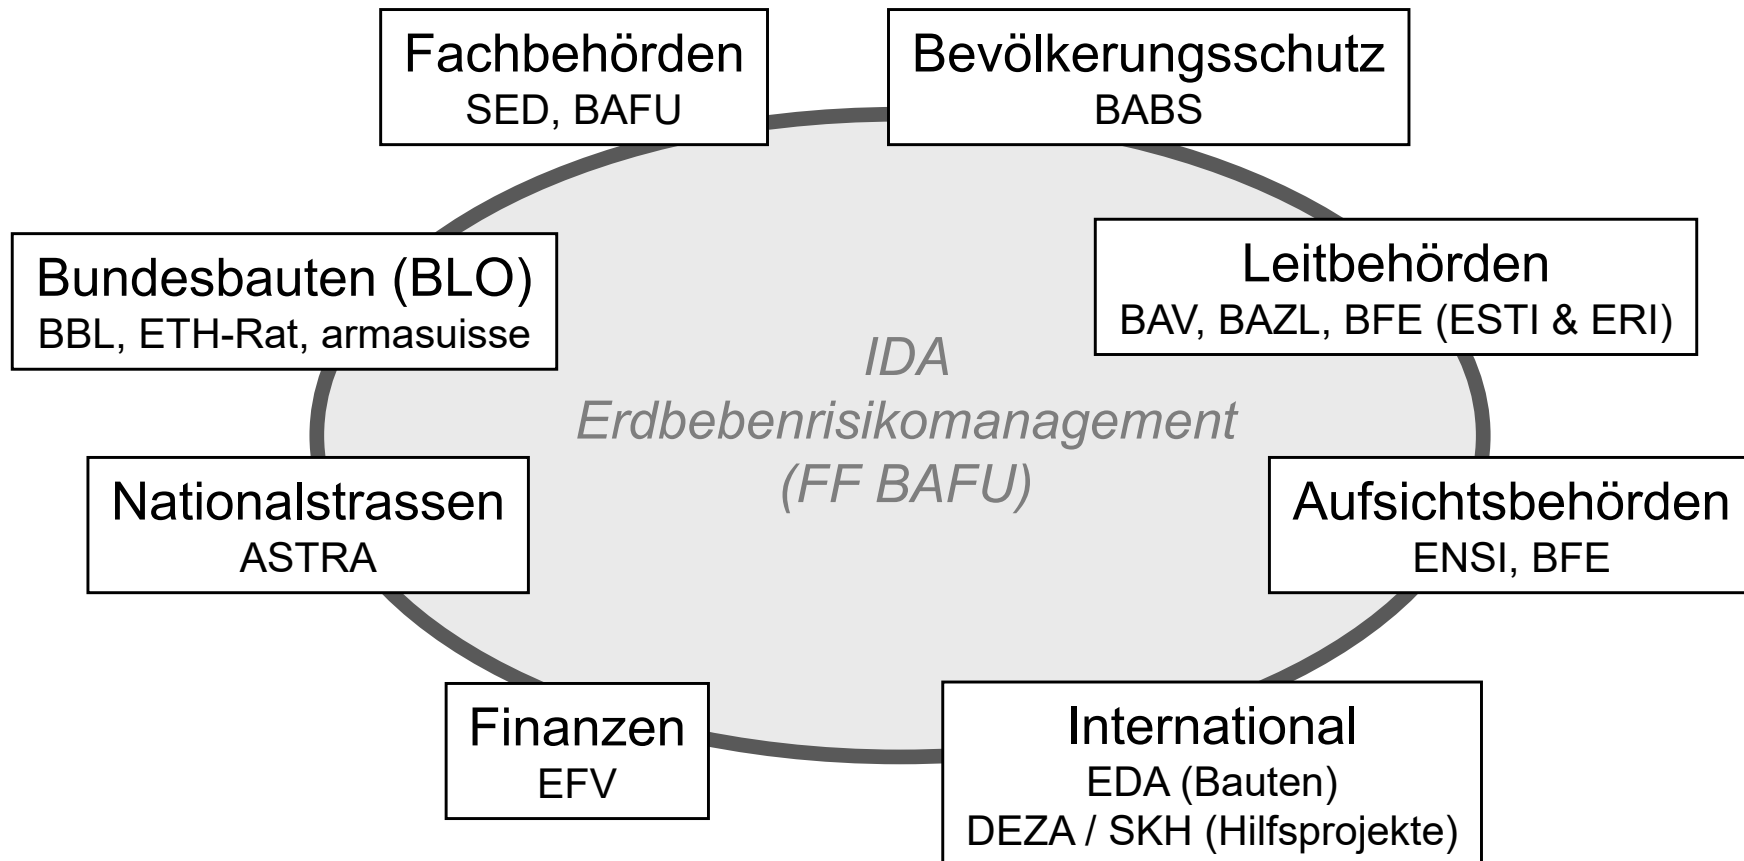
Fachbehörden
SED, BAFU

Bevölkerungsschutz
BABS

Bundesbauten (BLO)
BBL, ETH-Rat, armasuisse

Leitbehörden
BAV, BAZL, BFE (ESTI & ERI)

IDA
Erdbebenrisikomanagement
(FF BAFU)

Nationalstrassen
ASTRA

Aufsichtsbehörden
ENSI, BFE

Finanzen
EFV

International
EDA (Bauten)
DEZA / SKH (Hilfsprojekte)